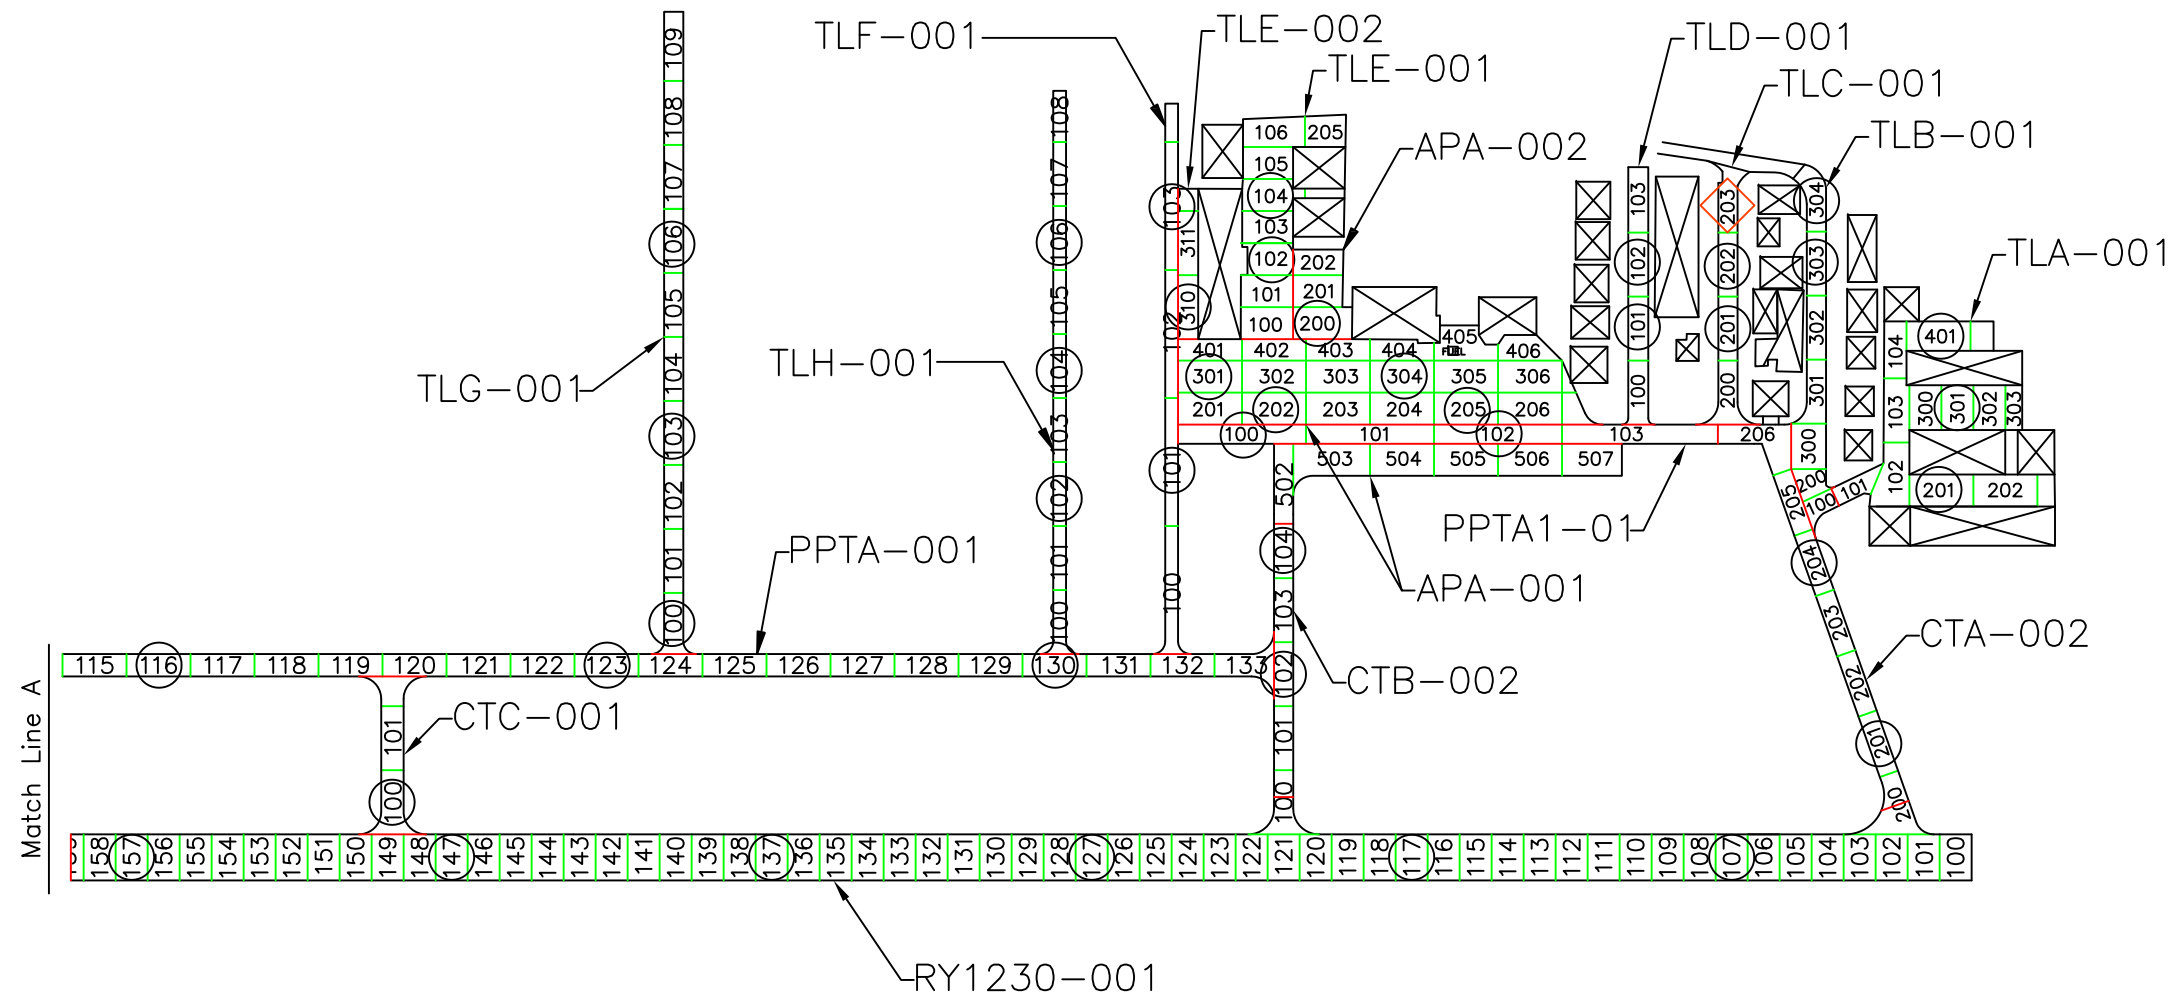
TLF—001
TLE—002
TLE—001
TLD—001
TLC—001
TLB—001
APA—002
TLA—001
TLG—001
TLH—001
PPTA—001
PPTA1—01
APA—001
CTA—002
CTB—002
CTC—001
RY1230—001
Match Line A

109 108 107 106 105 104 103 102 101 100
108 107 106 105 104 103 102 101 100
103 102 101 100
311 310 102
106 205 105 104 103 102 202 101 201 100 200
405
401 402 403 404 406
301 302 303 304 305 306
201 202 203 204 205 206
100 101 102 103 206
503 504 505 506 507
502 104 103 102 101 100
103 102 101 100
203 202 201 200
304 303 302 301 300
401
104 103 102
300 301 302 303
201 202
200 100 101
205 204 203 202 201 200

115 116 117 118 119 120 121 122 123 124 125 126 127 128 129 130 131 132 133
101 100
158 157 156 155 154 153 152 151 150 149 148 147 146 145 144 143 142 141 140 139 138 137 136 135 134 133 132 131 130 129 128 127 126 125 124 123 122 121 120 119 118 117 116 115 114 113 112 111 110 109 108 107 106 105 104 103 102 101 100